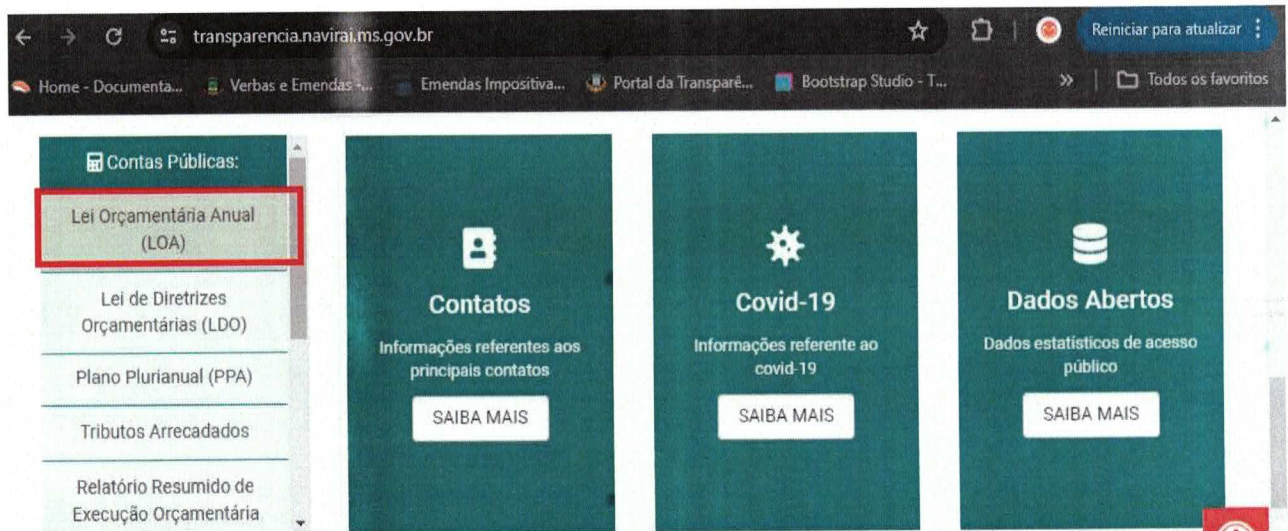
transparencia.navirai.ms.gov.br

Reiniciar para atualizar

Home - Documenta... Verbas e Emendas -... Emendas Impositiva... Portal da Transparê... Bootstrap Studio - T... » Todos os favoritos

Contas Públicas:

Lei Orçamentária Anual (LOA)

Lei de Diretrizes Orçamentárias (LDO)

Plano Plurianual (PPA)

Tributos Arrecadados

Relatório Resumido de Execução Orçamentária

Contatos

Informações referentes aos principais contatos

SAIBA MAIS

Covid-19

Informações referente ao covid-19

SAIBA MAIS

Dados Abertos

Dados estatísticos de acesso público

SAIBA MAIS